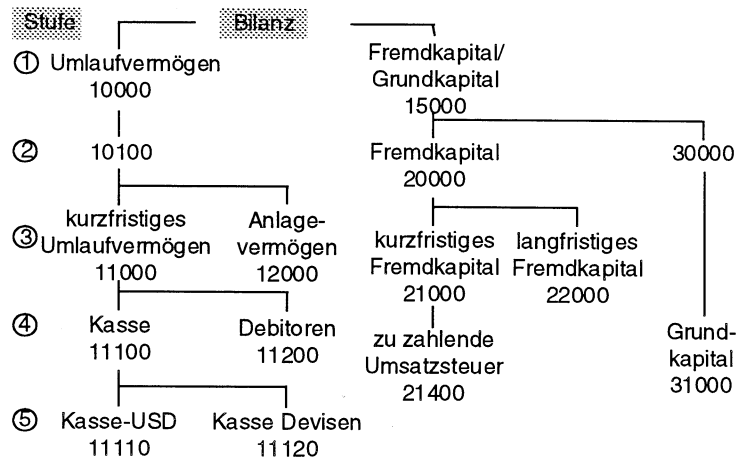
Stufe Bilanz

① Umlaufvermögen 10000

Fremdkapital/ Grundkapital 15000

② 10100

Fremdkapital 20000

30000

③ kurzfristiges Umlaufvermögen 11000

Anlagevermögen 12000

kurzfristiges Fremdkapital 21000

langfristiges Fremdkapital 22000

④ Kasse 11100

Debitoren 11200

zu zahlende Umsatzsteuer 21400

Grundkapital 31000

⑤ Kasse-USD 11110

Kasse Devisen 11120